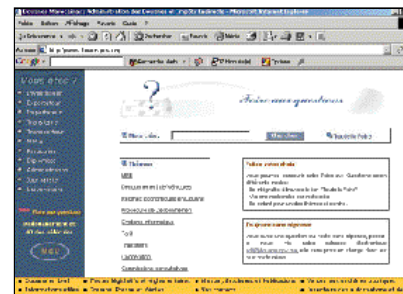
Fichier Edition Affichage Favoris Outils ?

Précédente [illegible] Rechercher Favoris Média

Adresse http://www.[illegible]

Google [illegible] Rechercher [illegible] PageRank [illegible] Options

Vous êtes ?
Particuliers
Exportateurs
Importateurs
Transitaires
Voyageurs
Presse
Etudiants
Exportateurs
Administrations
Vous aussi
Environnement

Foire aux questions

Foire aux questions

Mots clés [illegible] Rechercher Nouvelle Foire

Thèmes
MDE
Dispositif en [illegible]
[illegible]
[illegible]
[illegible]
Tarif
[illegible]
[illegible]
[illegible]

Votre recherche
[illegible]

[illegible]
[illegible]